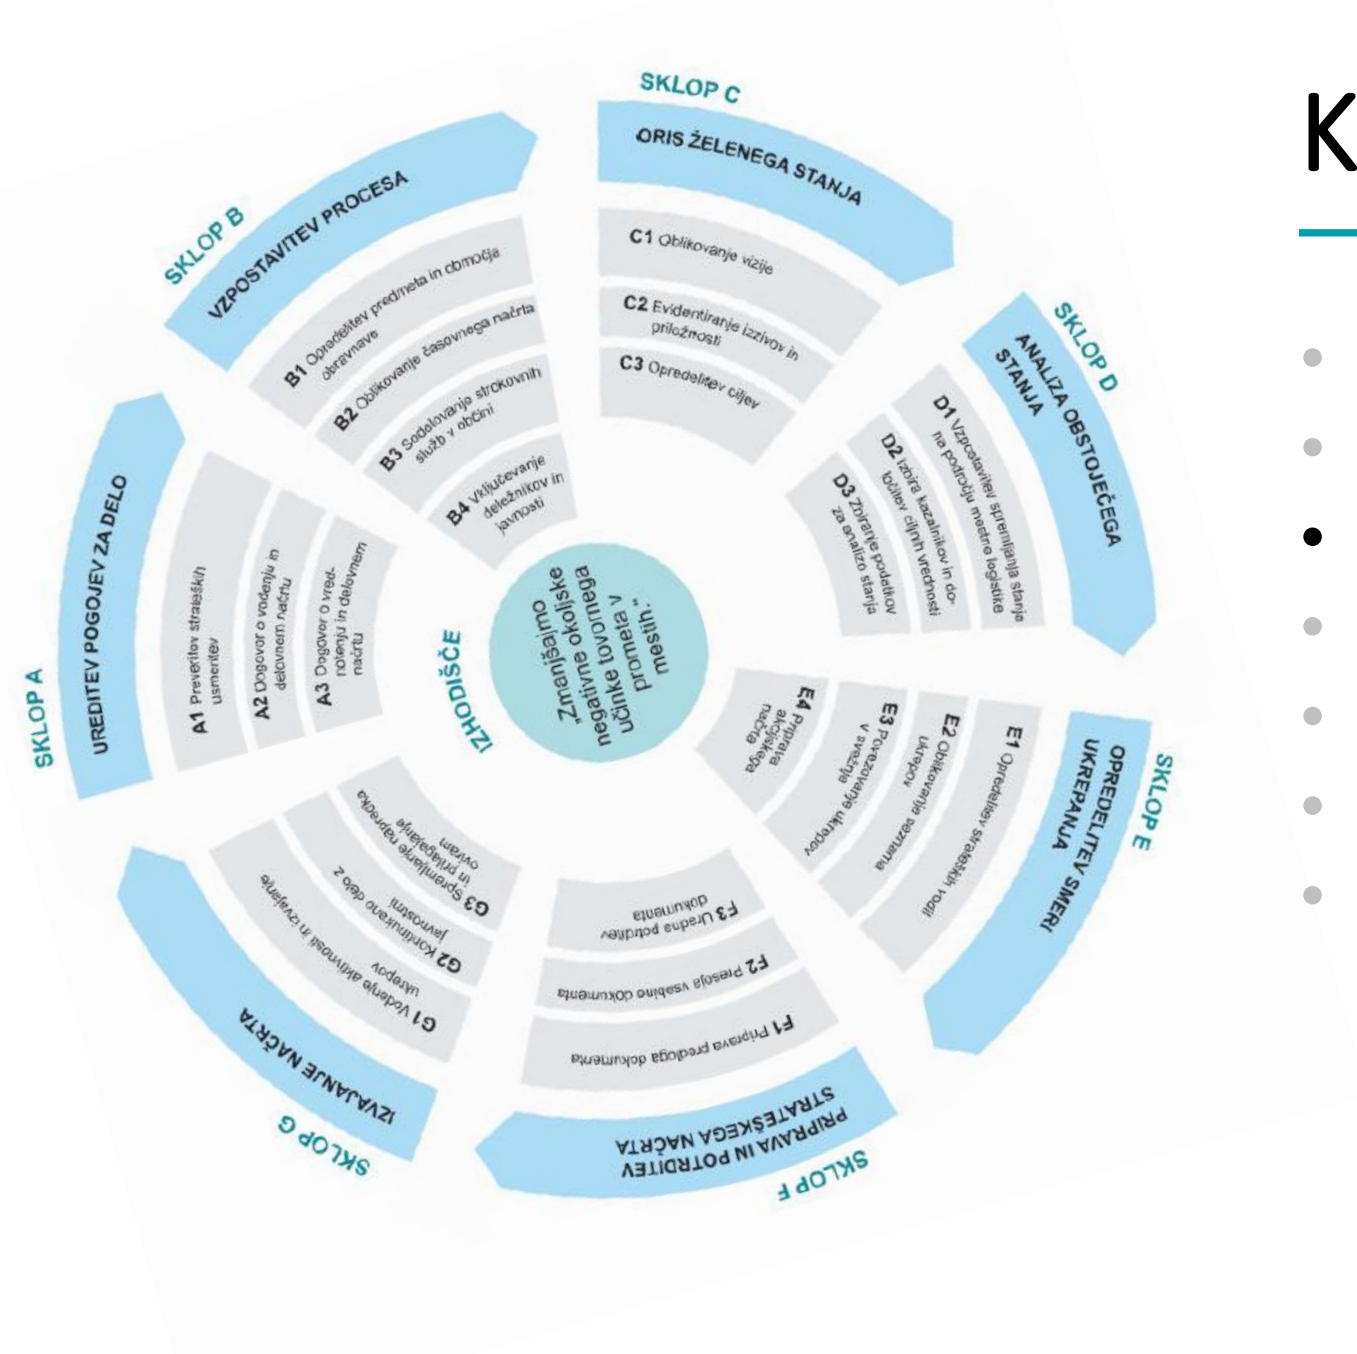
K

„Zmanjšajmo negativne okoljske učinke tovornega prometa v mestih.“

IZHODIŠČE

SKLOP A
UREDITEV POGOJEV ZA DELO
A1 Preveritev strateških usmeritev
A2 Dogovor o vodenju in delovnem načrtu
A3 Dogovor o vrednotenju in delovnem načrtu

SKLOP B
VZPOSTAVITEV PROCESA
B1 Opredelitev predmeta in območja obravnave
B2 Oblikovanje časovnega načrta
B3 Sodelovanje strokovnih služb v občini
B4 Vključevanje deležnikov in javnosti

SKLOP C
ORIS ŽELENEGA STANJA
C1 Oblikovanje vizije
C2 Evidentiranje izzivov in priložnosti
C3 Opredelitev ciljev

SKLOP D
ANALIZA OBSTOJEČEGA STANJA
D1 Vzpostavitev spremljanja stanja na področju mestne logistike
D2 Izbira kazalnikov in določitev ciljnih vrednosti
D3 Zbiranje podatkov za analizo stanja

SKLOP E
OPREDELITEV SMERI UKREPANJA
E1 Opredelitev strateških vodil
E2 Oblikovanje seznama ukrepov
E3 Povezovanje ukrepov v svežnje
E4 Priprava akcijskega načrta

SKLOP F
PRIPRAVA IN POTRDITEV STRATEŠKEGA NAČRTA
F1 Priprava predloga dokumenta
F2 Presoja vsebine dokumenta
F3 Uradna potrditev dokumenta

SKLOP G
IZVAJANJE NAČRTA
G1 Vodenje aktivnosti in izvajanje ukrepov
G2 Kontinuirano delo z javnostmi
G3 Spremljanje napredka in prilagajanje ovrednotenje